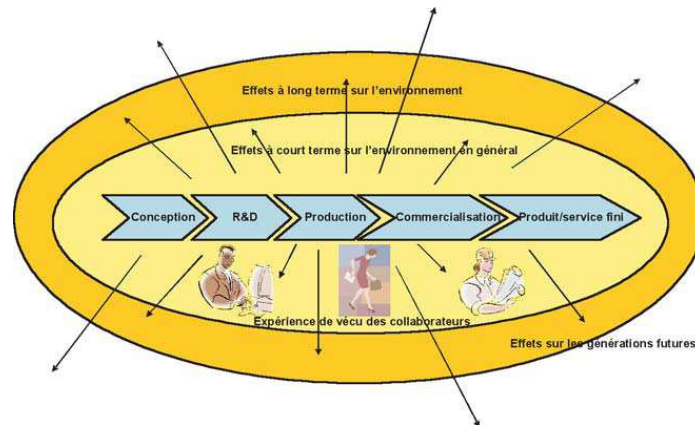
Effets à long terme sur l'environnement

Effets à court terme sur l'environnement en général

Conception

R&D

Production

Commercialisation

Produit/service fini

Expérience de vécu des collaborateurs

Effets sur les générations futures